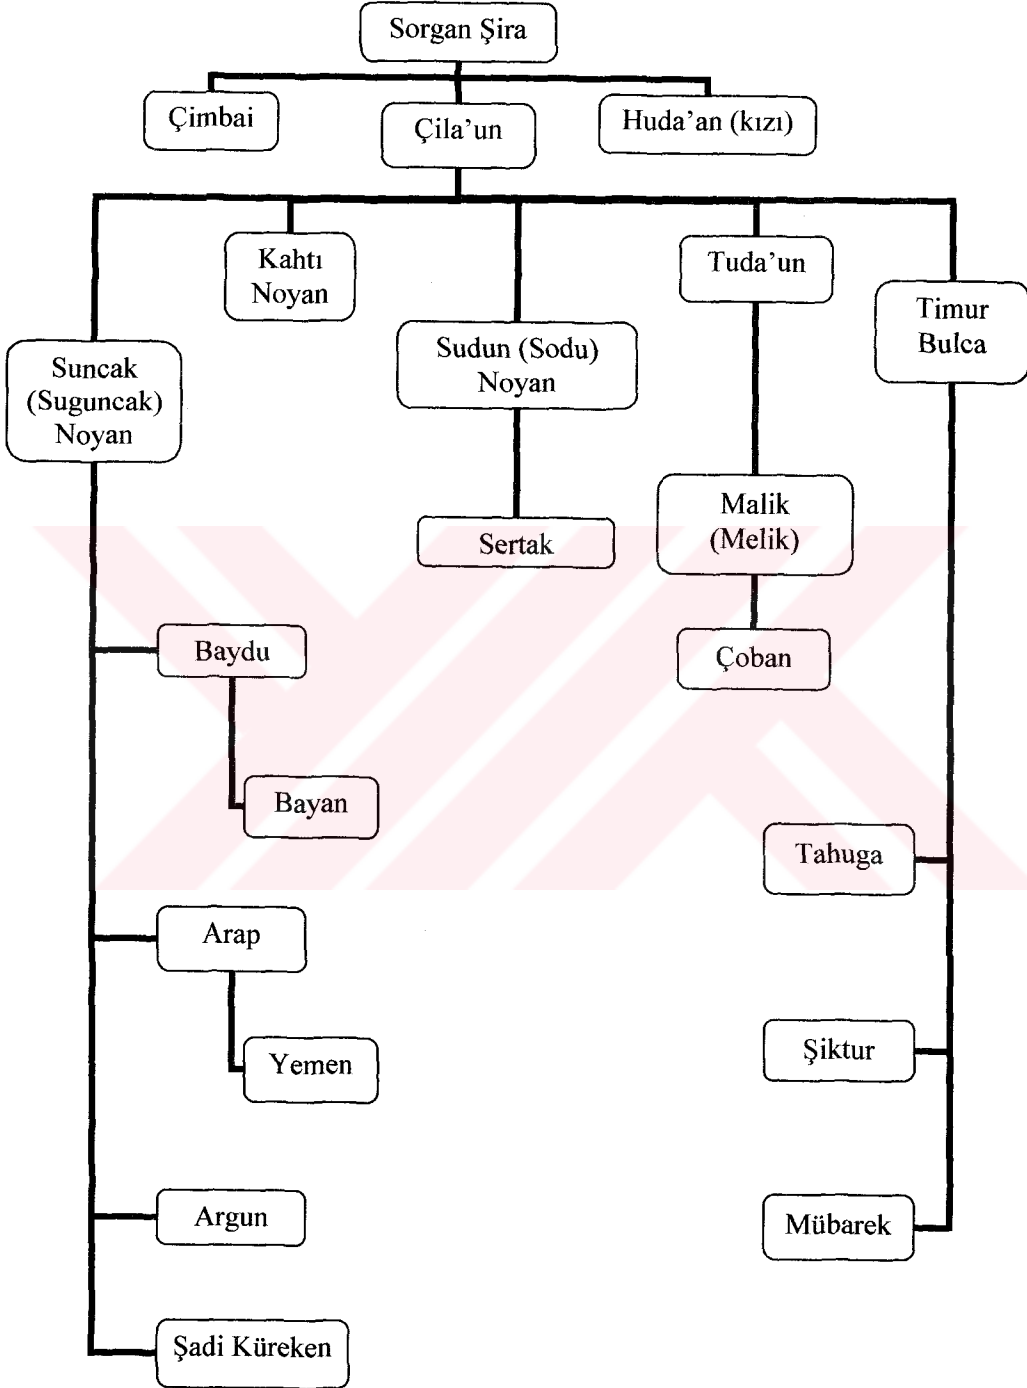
Sorgan Şira

Çimbai

Çila'un

Huda'an (kızı)

Kahtı Noyan

Tuda'un

Timur Bulca

Suncak (Suguncak) Noyan

Sudun (Sodu) Noyan

Sertak

Malik (Melik)

Çoban

Baydu

Bayan

Tahuga

Arap

Yemen

Şiktur

Argun

Mübarek

Şadi Küreken